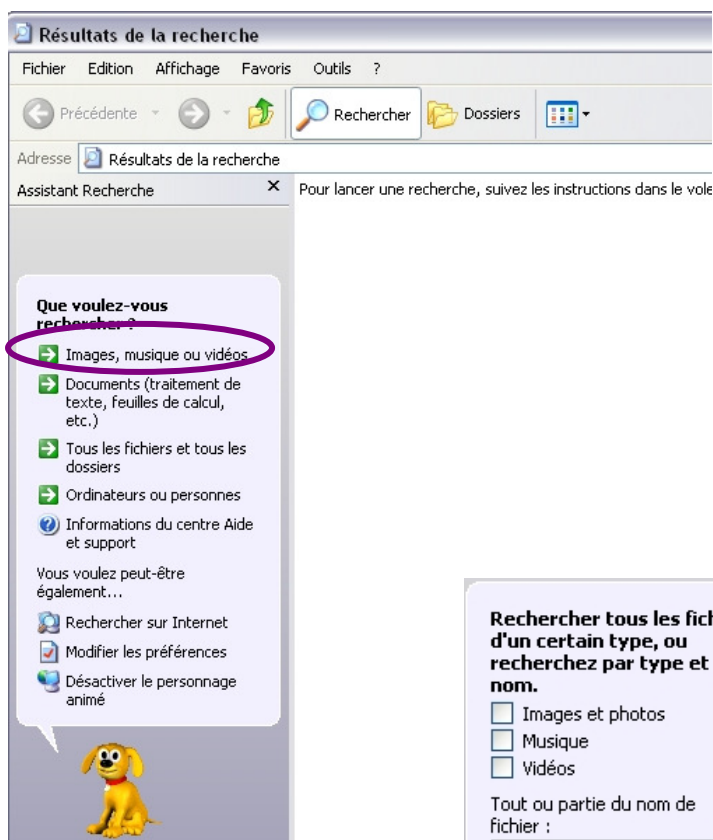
Résultats de la recherche

Fichier Edition Affichage Favoris Outils ?

Précédente Rechercher Dossiers

Adresse Résultats de la recherche

Assistant Recherche ×

Pour lancer une recherche, suivez les instructions dans le vole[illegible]

Que voulez-vous rechercher ?

Images, musique ou vidéos

Documents (traitement de texte, feuilles de calcul, etc.)

Tous les fichiers et tous les dossiers

Ordinateurs ou personnes

Informations du centre Aide et support

Vous voulez peut-être également...

Rechercher sur Internet

Modifier les préférences

Désactiver le personnage animé

Rechercher tous les fich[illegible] d'un certain type, ou recherchez par type et nom.

Images et photos

Musique

Vidéos

Tout ou partie du nom de fichier :